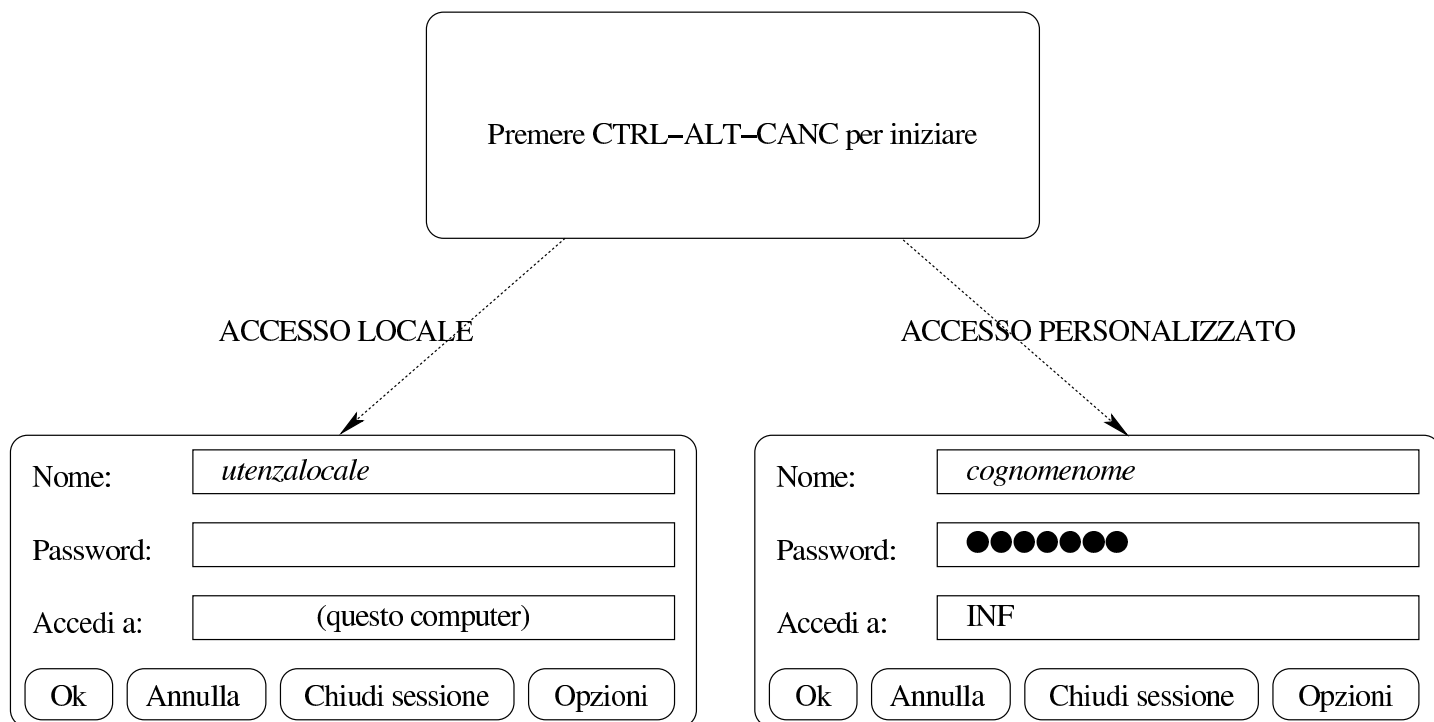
Premere CTRL–ALT–CANC per iniziare

ACCESSO LOCALE

ACCESSO PERSONALIZZATO

Nome: *utenzalocale*

Password:

Accedi a: (questo computer)

Ok | Annulla | Chiudi sessione | Opzioni

Nome: *cognomenome*

Password: ●●●●●●●

Accedi a: INF

Ok | Annulla | Chiudi sessione | Opzioni